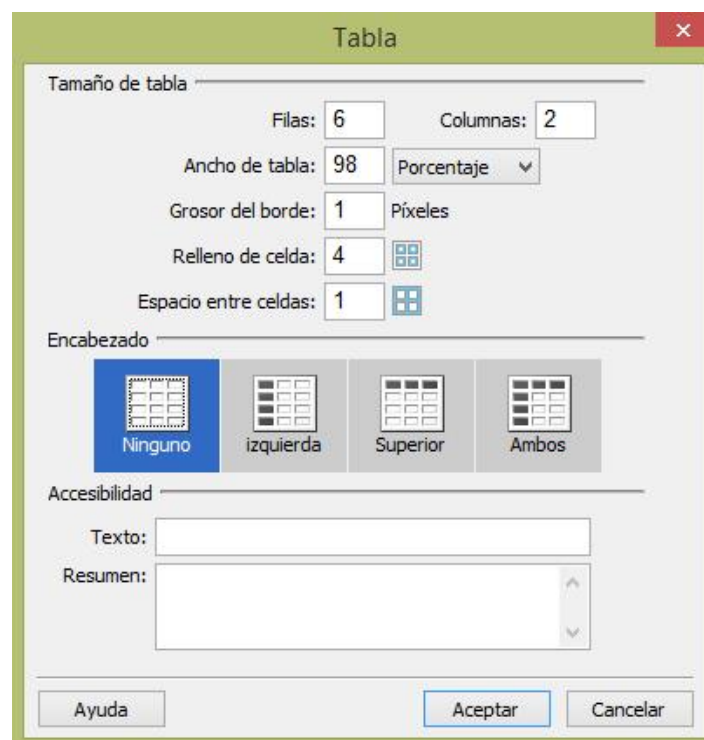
Tabla

Tamaño de tabla

Filas: 6

Columnas: 2

Ancho de tabla: 98 Porcentaje

Grosor del borde: 1 Píxeles

Relleno de celda: 4

Espacio entre celdas: 1

Encabezado

Ninguno

izquierda

Superior

Ambos

Accesibilidad

Texto:

Resumen:

Ayuda

Aceptar

Cancelar